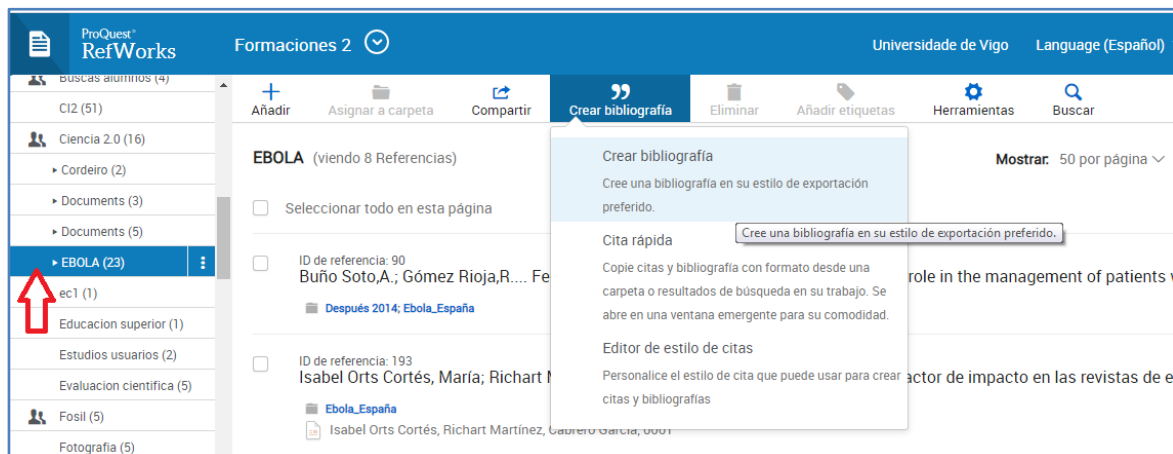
ProQuest® RefWorks

Formaciones 2

Universidade de Vigo

Language (Español)

Buscas alumnos (4)

CI2 (51)

Ciencia 2.0 (16)

Cordeiro (2)

Documents (3)

Documents (5)

EBOLA (23)

ec1 (1)

Educacion superior (1)

Estudios usuarios (2)

Evaluacion cientifica (5)

Fosil (5)

Fotografia (5)

Añadir

Asignar a carpeta

Compartir

Crear bibliografía

Eliminar

Añadir etiquetas

Herramientas

Buscar

EBOLA (viendo 8 Referencias)

Mostrar: 50 por página

Seleccionar todo en esta página

ID de referencia: 90

Buño Soto,A.; Gómez Rioja,R.... Fe

role in the management of patients v

Después 2014; Ebola_España

ID de referencia: 193

Isabel Orts Cortés, María; Richart M

actor de impacto en las revistas de e

Ebola_España

Isabel Orts Cortés, Richart Martínez, Cabrero García, 0001

Crear bibliografía

Cree una bibliografía en su estilo de exportación preferido.

Cree una bibliografía en su estilo de exportación preferido.

Cita rápida

Copie citas y bibliografía con formato desde una carpeta o resultados de búsqueda en su trabajo. Se abre en una ventana emergente para su comodidad.

Editor de estilo de citas

Personalice el estilo de cita que puede usar para crear citas y bibliografías